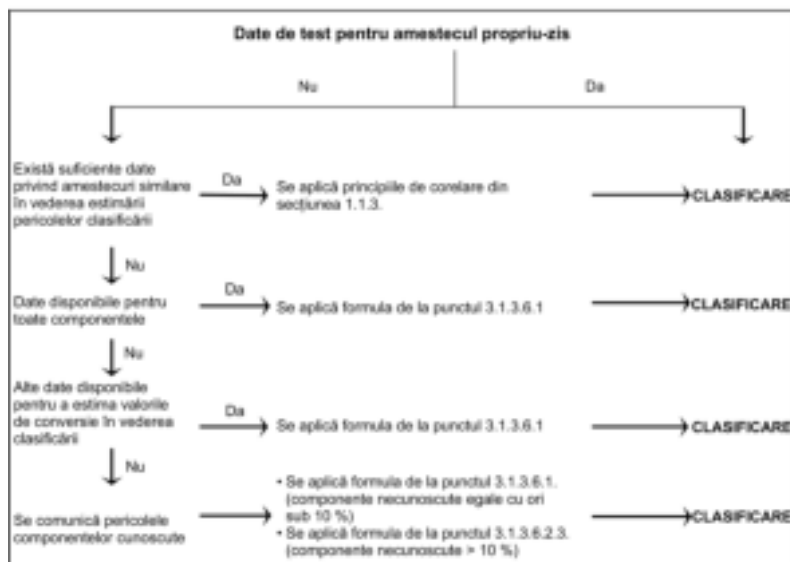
Date de test pentru amestecul propriu-zis

Nu

Da

Există suficiente date privind amestecuri similare în vederea estimării pericolelor clasificării

Da

Se aplică principiile de corelare din secțiunea 1.1.3.

CLASIFICARE

Nu

Date disponibile pentru toate componentele

Da

Se aplică formula de la punctul 3.1.3.6.1

CLASIFICARE

Nu

Alte date disponibile pentru a estima valorile de conversie în vederea clasificării

Da

Se aplică formula de la punctul 3.1.3.6.1

CLASIFICARE

Nu

Se comunică pericolele componentelor cunoscute

• Se aplică formula de la punctul 3.1.3.6.1. (componente necunoscute egale cu ori sub 10 %)
• Se aplică formula de la punctul 3.1.3.6.2.3. (componente necunoscute > 10 %)

CLASIFICARE